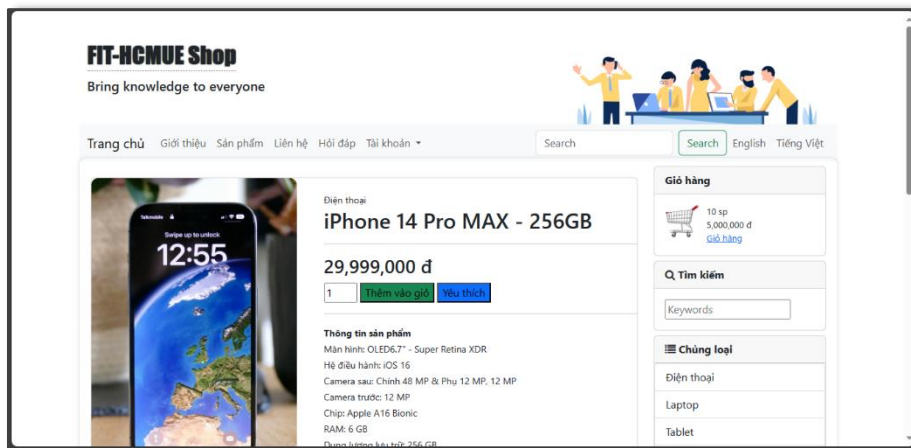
FIT-HCMUE Shop

Bring knowledge to everyone

Trang chủ Giới thiệu Sản phẩm Liên hệ Hỏi đáp Tài khoản ▾

Search

Search English Tiếng Việt

Swipe up to unlock
12:55

Điện thoại

iPhone 14 Pro MAX - 256GB

29,999,000 đ

1 Thêm vào giỏ Yêu thích

Thông tin sản phẩm
Màn hình: OLED6.7" - Super Retina XDR
Hệ điều hành: iOS 16
Camera sau: Chính 48 MP & Phụ 12 MP, 12 MP
Camera trước: 12 MP
Chip: Apple A16 Bionic
RAM: 6 GB
Dung lượng lưu trữ: 256 GB

Giỏ hàng

10 sp
5,000,000 đ
Giỏ hàng

Tìm kiếm

Keywords

Chủng loại

Điện thoại

Laptop

Tablet